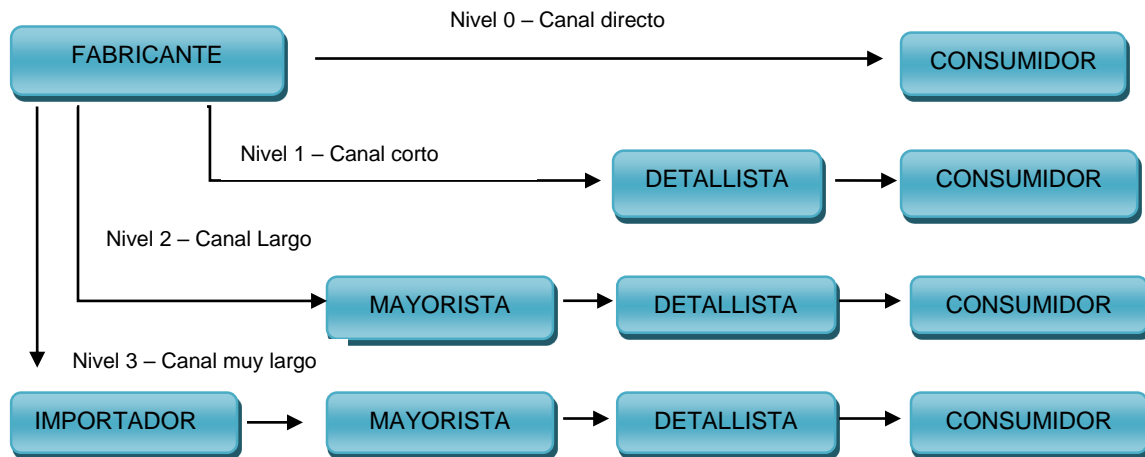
FABRICANTE

Nivel 0 – Canal directo

CONSUMIDOR

Nivel 1 – Canal corto

DETALLISTA

CONSUMIDOR

Nivel 2 – Canal Largo

MAYORISTA

DETALLISTA

CONSUMIDOR

Nivel 3 – Canal muy largo

IMPORTADOR

MAYORISTA

DETALLISTA

CONSUMIDOR